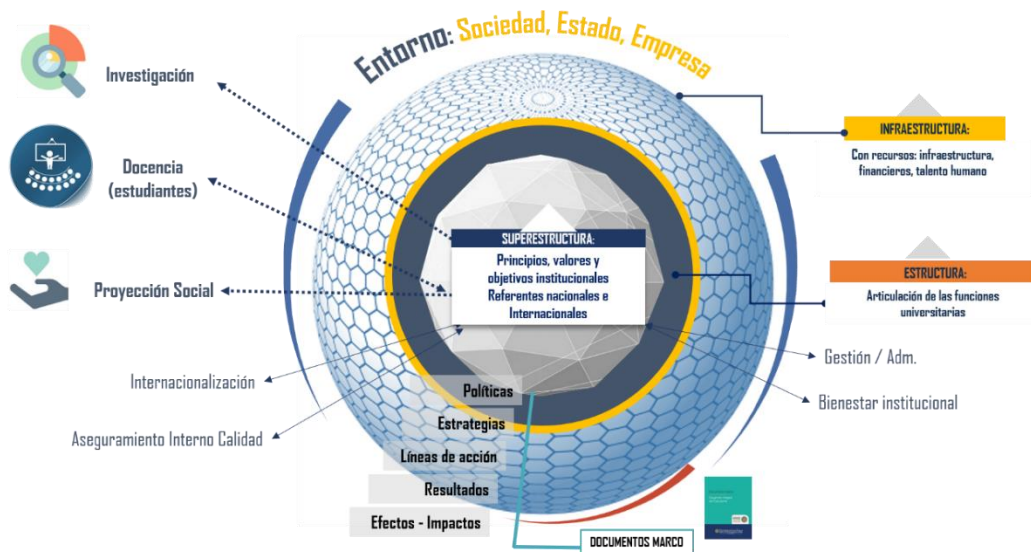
Entorno: Sociedad, Estado, Empresa

Investigación

Docencia (estudiantes)

Proyección Social

INFRAESTRUCTURA:

Con recursos: infraestructura, financieros, talento humano

SUPERESTRUCTURA:

Principios, valores y objetivos institucionales Referentes nacionales e Internacionales

ESTRUCTURA:

Articulación de las funciones universitarias

Gestión / Adm.

Bienestar institucional

Internacionalización

Aseguramiento Interno Calidad

Políticas

Estrategias

Líneas de acción

Resultados

Efectos - Impactos

DOCUMENTOS MARCO